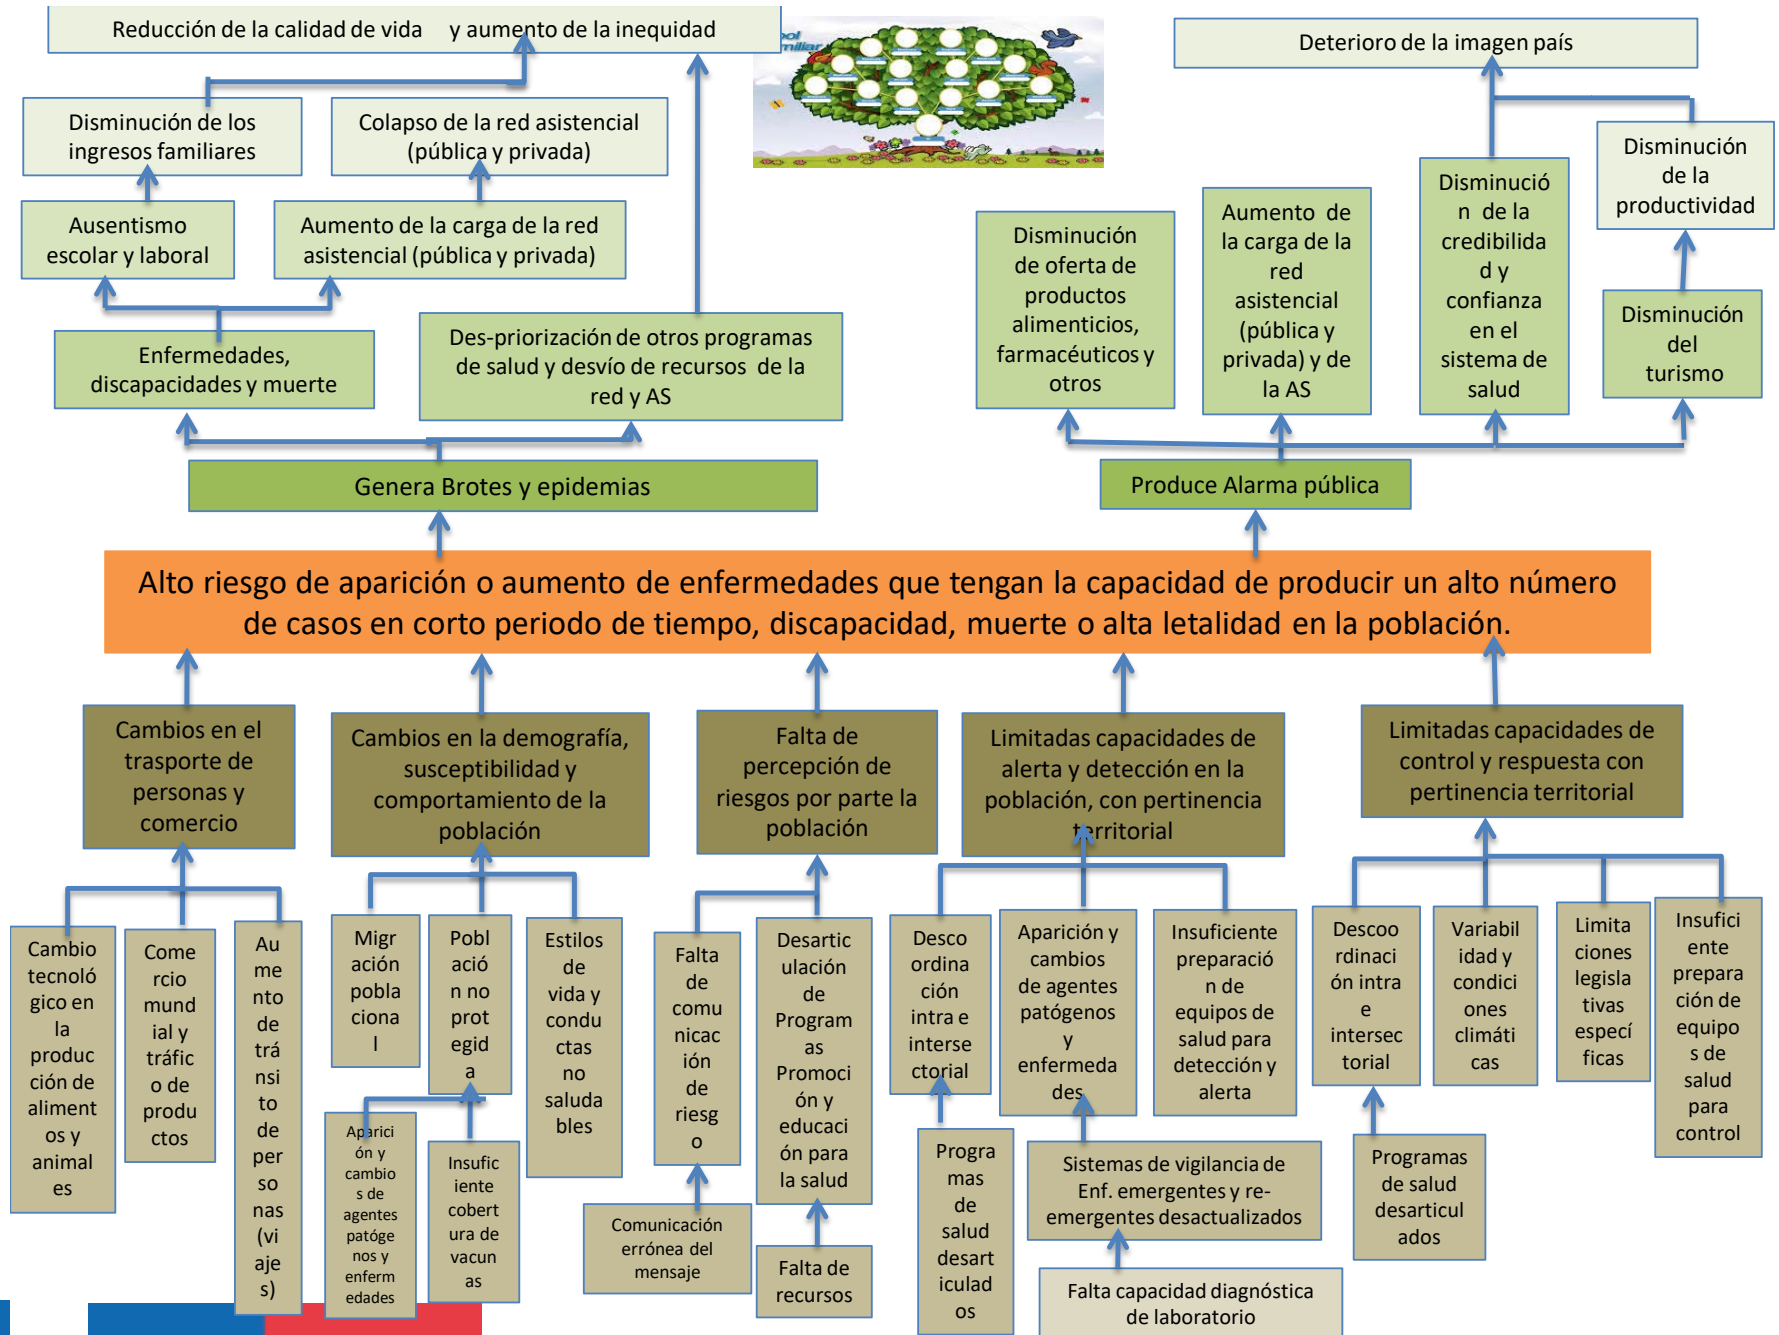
Reducción de la calidad de vida y aumento de la inequidad

Deterioro de la imagen país

Disminución de los ingresos familiares

Colapso de la red asistencial (pública y privada)

Disminución de la productividad

Ausentismo escolar y laboral

Aumento de la carga de la red asistencial (pública y privada)

Disminución de oferta de productos alimenticios, farmacéuticos y otros

Aumento de la carga de la red asistencial (pública y privada) y de la AS

Disminución de la credibilidad y confianza en el sistema de salud

Disminución del turismo

Enfermedades, discapacidades y muerte

Des-priorización de otros programas de salud y desvío de recursos de la red y AS

Genera Brotes y epidemias

Produce Alarma pública

Alto riesgo de aparición o aumento de enfermedades que tengan la capacidad de producir un alto número de casos en corto periodo de tiempo, discapacidad, muerte o alta letalidad en la población.

Cambios en el trasporte de personas y comercio

Cambios en la demografía, susceptibilidad y comportamiento de la población

Falta de percepción de riesgos por parte la población

Limitadas capacidades de alerta y detección en la población, con pertinencia territorial

Limitadas capacidades de control y respuesta con pertinencia territorial

Cambio tecnológico en la producción de alimentos y animales

Comercio mundial y tráfico de productos

Aumento de tránsito de personas (viajes)

Migración poblacional

Población no protegida

Estilos de vida y conductas no saludables

Falta de comunicación de riesgo

Desarticulación de Programas Promoción y educación para la salud

Descoordinación intra e intersectorial

Aparición y cambios de agentes patógenos y enfermedades

Insuficiente preparación de equipos de salud para detección y alerta

Descoordinación intra e intersectorial

Variabilidad y condiciones climáticas

Limitaciones legislativas específicas

Insuficiente preparación de equipos de salud para control

Aparición y cambios de agentes patógenos y enfermedades

Insuficiente cobertura de vacunas

Comunicación errónea del mensaje

Falta de recursos

Programas de salud desarticulados

Sistemas de vigilancia de Enf. emergentes y re-emergentes desactualizados

Programas de salud desarticulados

Falta capacidad diagnóstica de laboratorio